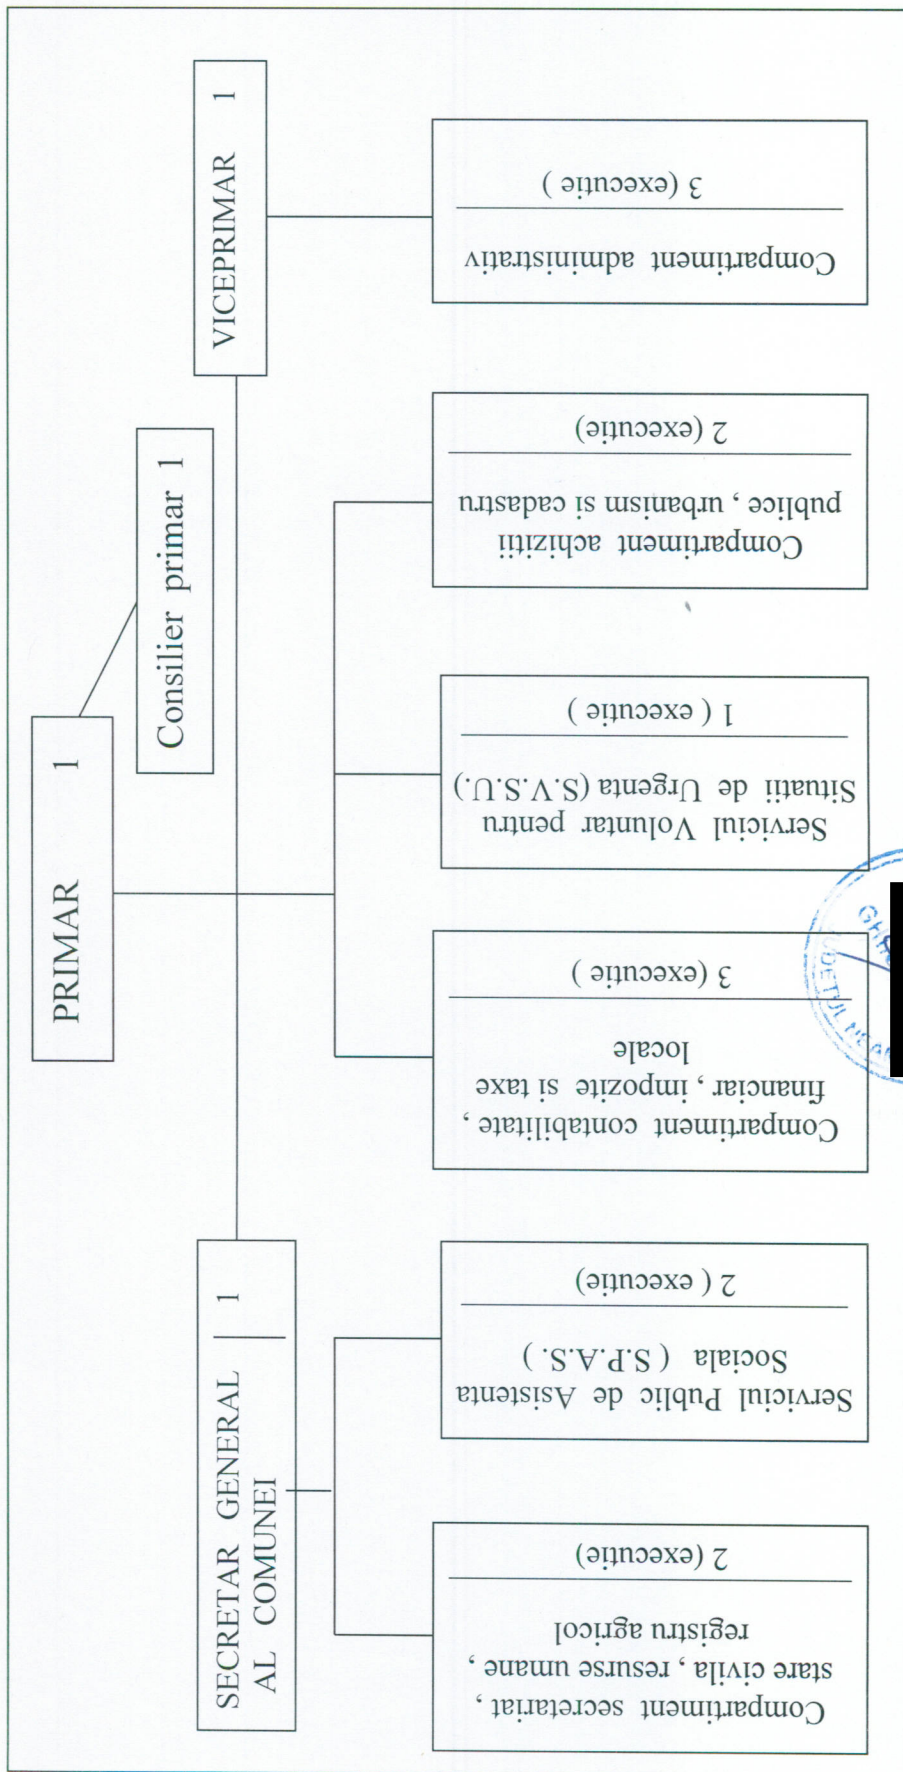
PRIMAR 1

Consilier primar 1

VICEPRIMAR 1

SECRETAR GENERAL AL COMUNEI 1

Compartiment administrativ
3 (executie )

Compartiment achizitii publice , urbanism si cadastru
2 (executie)

Serviciul Voluntar pentru Situatii de Urgenta (S.V.S.U.)
1 ( executie )

Compartiment contabilitate , financiar , impozite si taxe locale
3 (executie )

Serviciul Public de Asistenta Sociala ( S.P.A.S. )
2 ( executie)

Compartiment secretariat , stare civila , resurse umane , registru agricol
2 (executie)